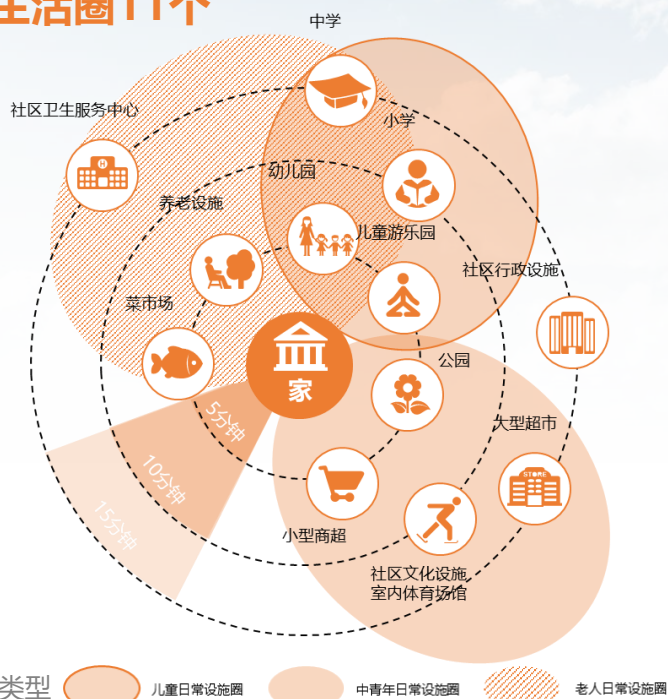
生活圈八个

中学

社区卫生服务中心

小学

幼儿园

养老设施

儿童游乐园

社区行政设施

菜市场

家

公园

5分钟

大型超市

10分钟

15分钟

STORE

小型商超

社区文化设施、室内体育场馆

类型

儿童日常设施圈

中青年日常设施圈

老人日常设施圈